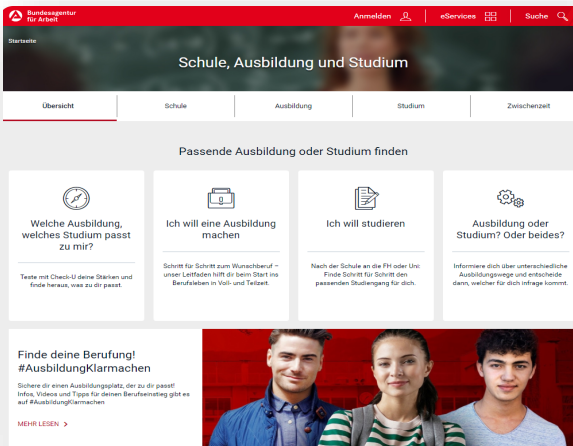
Bundesagentur für Arbeit

Anmelden

eServices

Suche

Startseite

Schule, Ausbildung und Studium

Übersicht

Schule

Ausbildung

Studium

Zwischenzeit

Passende Ausbildung oder Studium finden

Welche Ausbildung, welches Studium passt zu mir?

Teste mit Check-U deine Stärken und finde heraus, was zu dir passt.

Ich will eine Ausbildung machen

Schritt für Schritt zum Wunschberuf – unser Leitfaden hilft dir beim Start ins Berufsleben in Voll- und Teilzeit.

Ich will studieren

Nach der Schule an die FH oder Uni: Finde Schritt für Schritt den passenden Studiengang für dich.

Ausbildung oder Studium? Oder beides?

Informiere dich über unterschiedliche Ausbildungswege und entscheide dann, welcher für dich infrage kommt.

Finde deine Berufung! #AusbildungKlarmachen

Sichere dir einen Ausbildungsplatz, der zu dir passt! Infos, Videos und Tipps für deinen Berufseinstieg gibt es auf #AusbildungKlarmachen

MEHR LESEN